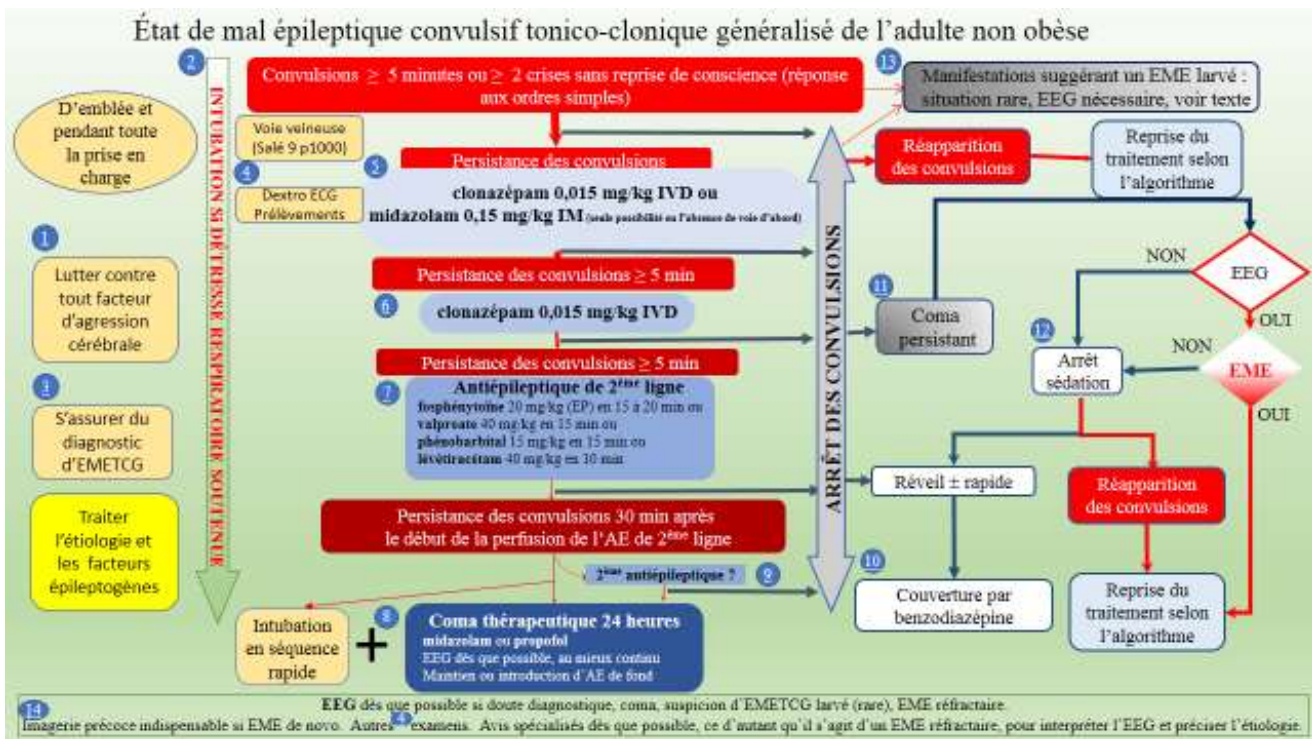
État de mal épileptique convulsif tonico-clonique généralisé de l'adulte non obèse

2

INTUBATION SI DÉTRESSE RESPIRATOIRE SOUTENUE

D'emblée et pendant toute la prise en charge

1

Lutter contre tout facteur d'agression cérébrale

3

S'assurer du diagnostic d'EMETCG

Traiter l'étiologie et les facteurs épileptogènes

Convulsions ≥ 5 minutes ou ≥ 2 crises sans reprise de conscience (réponse aux ordres simples)

Voie veineuse (Salé 9 p1000)

4

Dextro ECG Prélèvements

5

Persistance des convulsions

clonazépam 0,015 mg/kg IVD ou midazolam 0,15 mg/kg IM (seule possibilité en l'absence de voie d'abord)

Persistance des convulsions ≥ 5 min

6

clonazépam 0,015 mg/kg IVD

Persistance des convulsions ≥ 5 min

7

Antiépileptique de 2$^{ème}$ ligne
fosphénytoïne 20 mg/kg (EP) en 15 à 20 min ou
valproate 40 mg/kg en 15 min ou
phénobarbital 15 mg/kg en 15 min ou
lévétiracétam 40 mg/kg en 30 min

Persistance des convulsions 30 min après le début de la perfusion de l'AE de 2$^{ème}$ ligne

2$^{ème}$ antiépileptique ?

9

Intubation en séquence rapide

+

8

Coma thérapeutique 24 heures
midazolam ou propofol
EEG dès que possible, au mieux continu
Maintien ou introduction d'AE de fond

ARRÊT DES CONVULSIONS

13

Manifestations suggérant un EME larvé : situation rare, EEG nécessaire, voir texte

Réapparition des convulsions

Reprise du traitement selon l'algorithme

NON

EEG

OUI

11

Coma persistant

12

NON

Arrêt sédation

EME

OUI

Réveil ± rapide

Réapparition des convulsions

10

Couverture par benzodiazépine

Reprise du traitement selon l'algorithme

14

EEG dès que possible si doute diagnostique, coma, suspicion d'EMETCG larvé (rare), EME réfractaire.
Imagerie précoce indispensable si EME de novo. Autres 4 examens. Avis spécialisés dès que possible, ce d'autant qu'il s'agit d'un EME réfractaire, pour interpréter l'EEG et préciser l'étiologie.